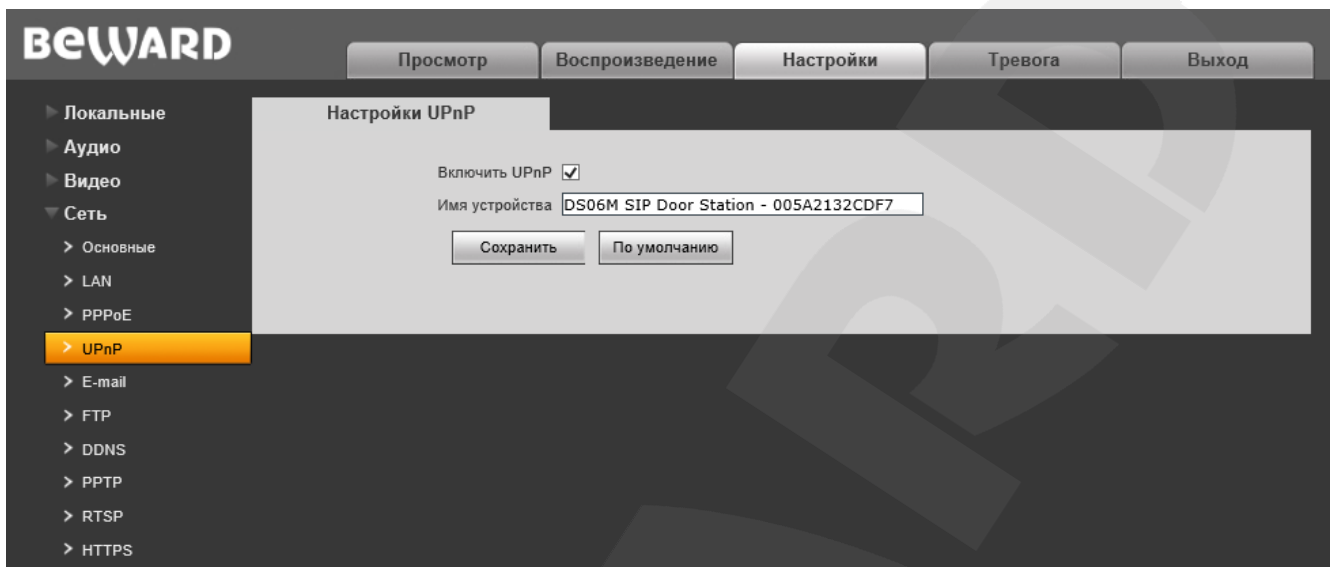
BEWARD

Просмотр | Воспроизведение | Настройки | Тревога | Выход

▸ Локальные
▸ Аудио
▸ Видео
▾ Сеть
> Основные
> LAN
> PPPoE
> UPnP
> E-mail
> FTP
> DDNS
> PPTP
> RTSP
> HTTPS

Настройки UPnP

Включить UPnP ✓
Имя устройства DS06M SIP Door Station - 005A2132CDF7

Сохранить
По умолчанию